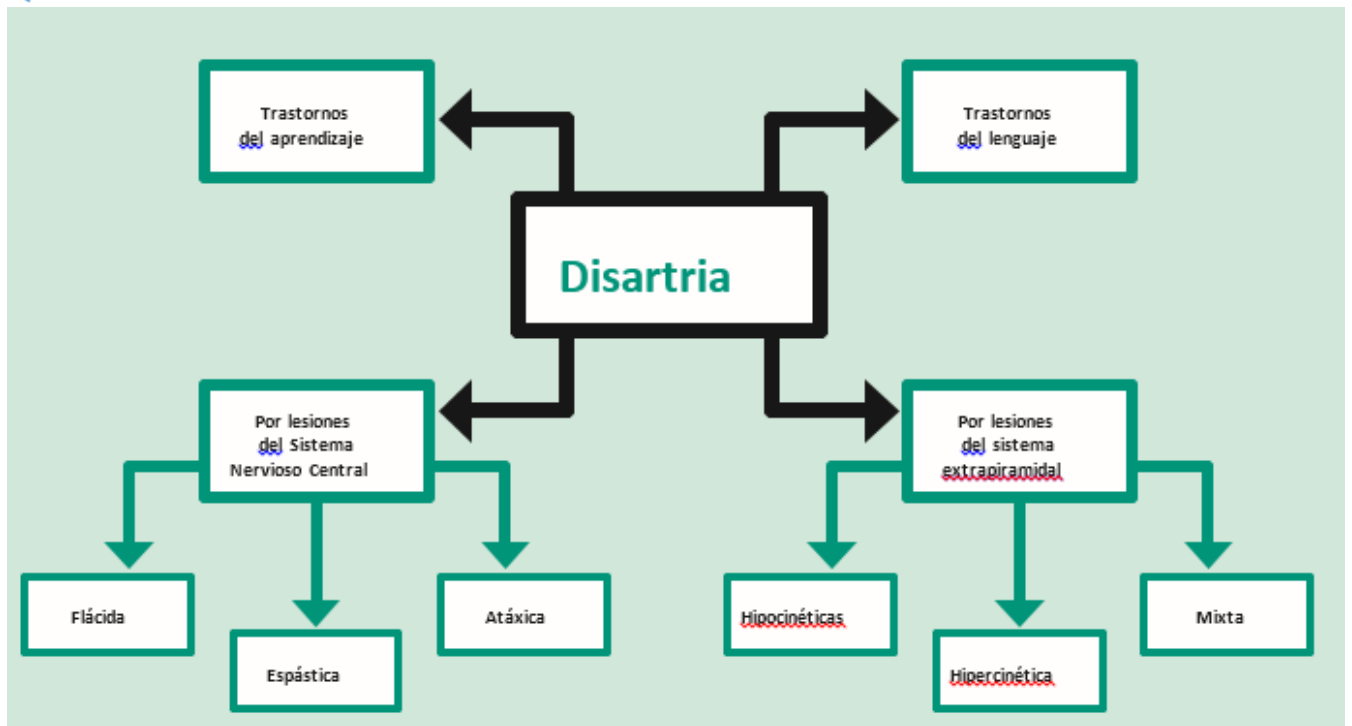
Trastornos del aprendizaje

Trastornos del lenguaje

Disartria

Por lesiones del Sistema Nervioso Central

Por lesiones del sistema extrapiramidal

Flácida

Espástica

Atáxica

Hipocinéticas

Hipercinética

Mixta